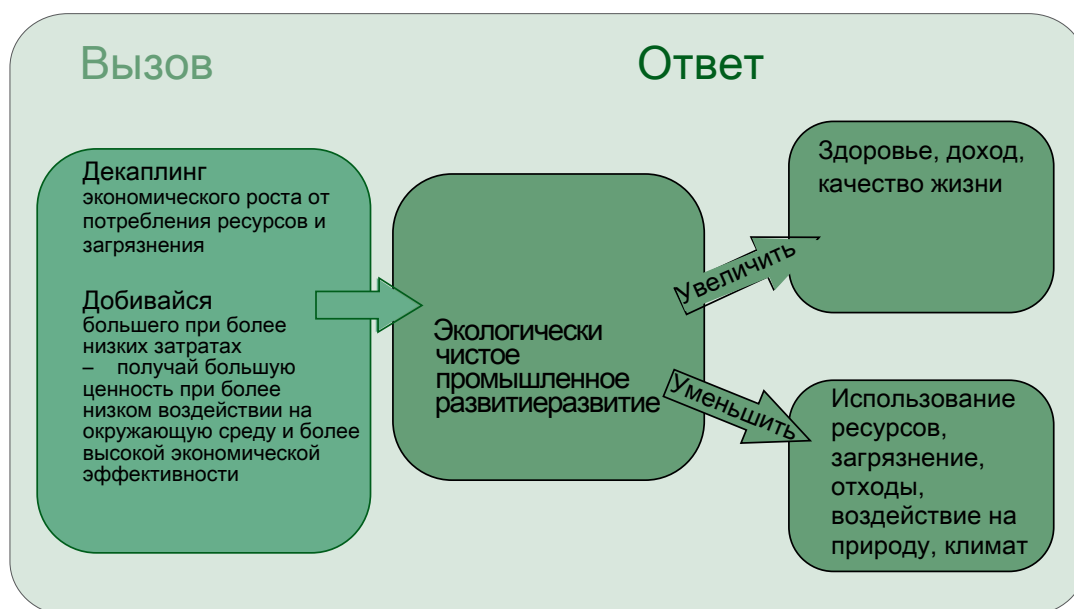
Вызов

Ответ

Декаплинг
экономического роста от потребления ресурсов и загрязнения

Добивайся
большего при более низких затратах
– получай большую ценность при более низком воздействии на окружающую среду и более высокой экономической эффективности

Экологически чистое промышленное развитиеразвитие

Увеличить

Уменьшить

Здоровье, доход, качество жизни

Использование ресурсов, загрязнение, отходы, воздействие на природу, климат